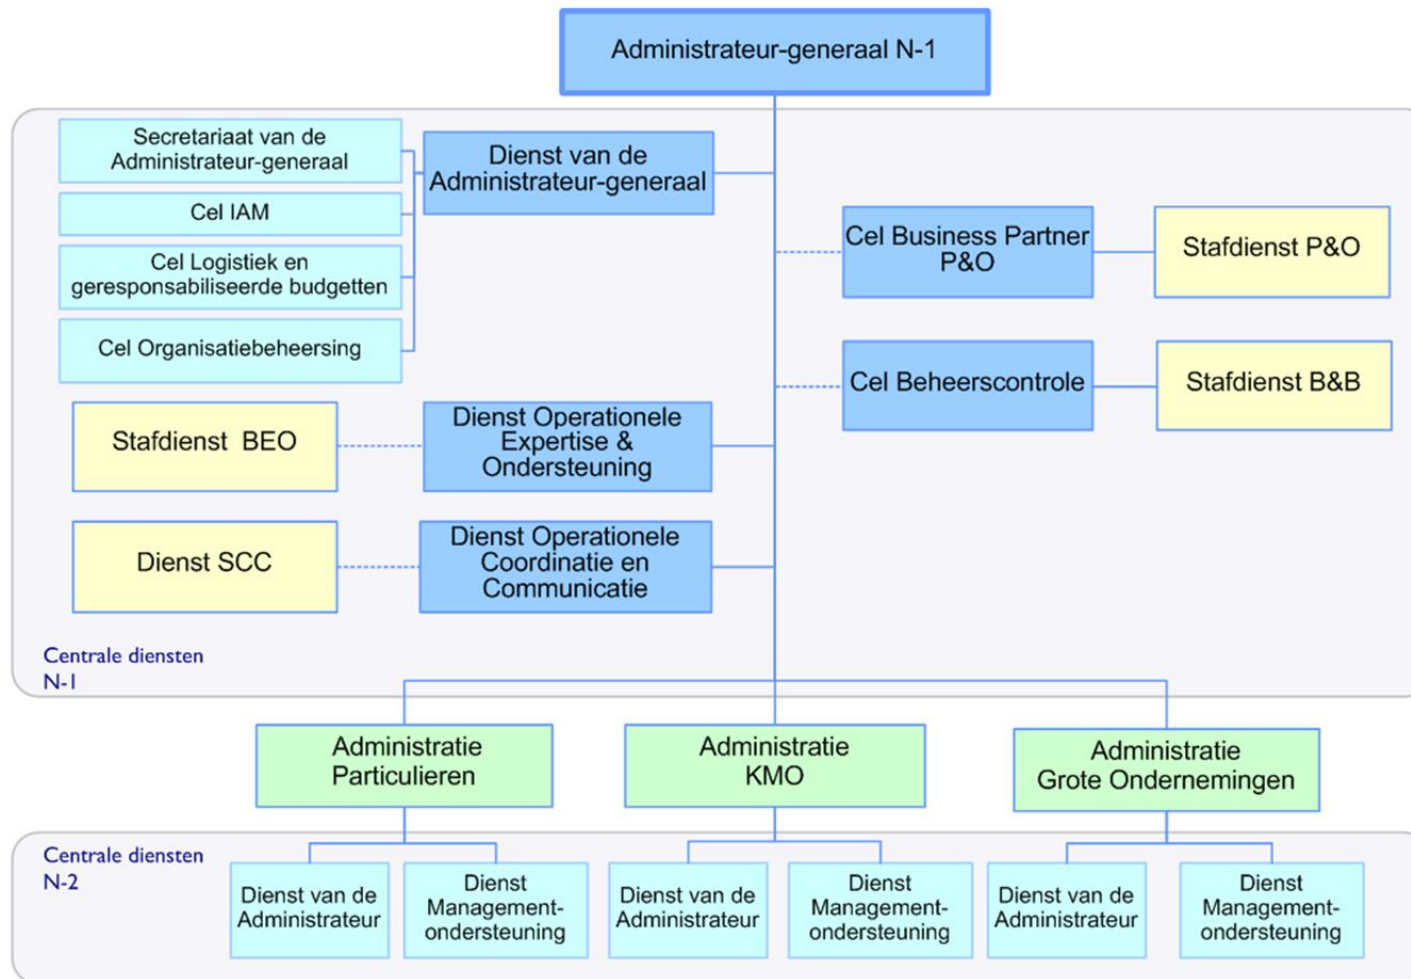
Administrateur-generaal N-1

Secretariaat van de Administrateur-generaal

Cel IAM

Cel Logistiek en geresponsabiliseerde budgetten

Cel Organisatiebeheersing

Dienst van de Administrateur-generaal

Cel Business Partner P&O

Stafdienst P&O

Cel Beheerscontrole

Stafdienst B&B

Stafdienst BEO

Dienst Operationele Expertise & Ondersteuning

Dienst SCC

Dienst Operationele Coordinatie en Communicatie

Centrale diensten N-1

Administratie Particulieren

Administratie KMO

Administratie Grote Ondernemingen

Centrale diensten N-2

Dienst van de Administrateur

Dienst Management-ondersteuning

Dienst van de Administrateur

Dienst Management-ondersteuning

Dienst van de Administrateur

Dienst Management-ondersteuning